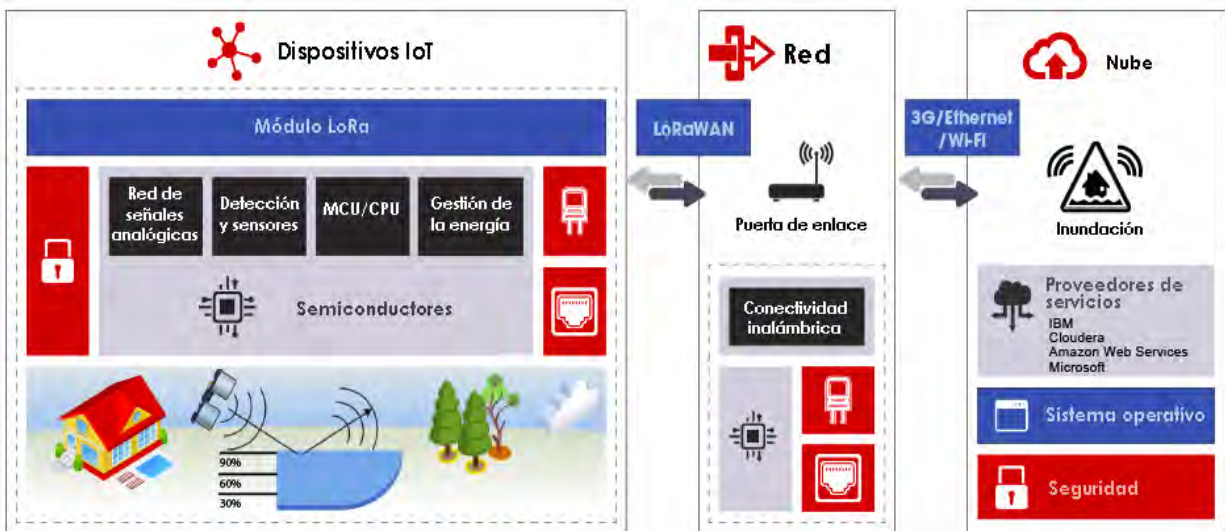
Dispositivos IoT

Módulo LoRa

Red de señales analógicas

Detección y sensores

MCU/CPU

Gestión de la energía

Semiconductores

90%
60%
30%

LoRaWAN

Red

Puerta de enlace

Conectividad inalámbrica

3G/Ethernet /Wi-Fi

Nube

Inundación

Proveedores de servicios
IBM
Cloudera
Amazon Web Services
Microsoft

Sistema operativo

Seguridad